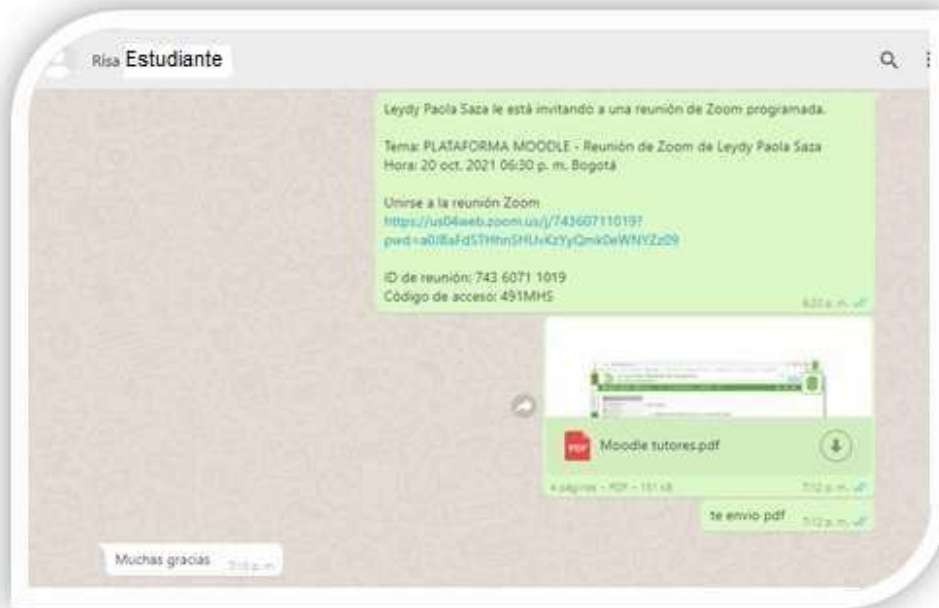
Risa Estudiante

Leydy Paola Saza le está invitando a una reunión de Zoom programada.

Tema: PLATAFORMA MOODLE - Reunión de Zoom de Leydy Paola Saza
Hora: 20 oct. 2021 06:30 p. m. Bogotá

Unirse a la reunión Zoom
https://us04web.zoom.us/j/74360711019?pwd=a0J8aFdSTHhnSHUvKzYyQmk0eWNYZz09

ID de reunión: 743 6071 1019
Código de acceso: 491MHS
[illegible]

Moodle tutores.pdf
4 páginas • PDF • 151 kB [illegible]

te envio pdf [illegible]

Muchas gracias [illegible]